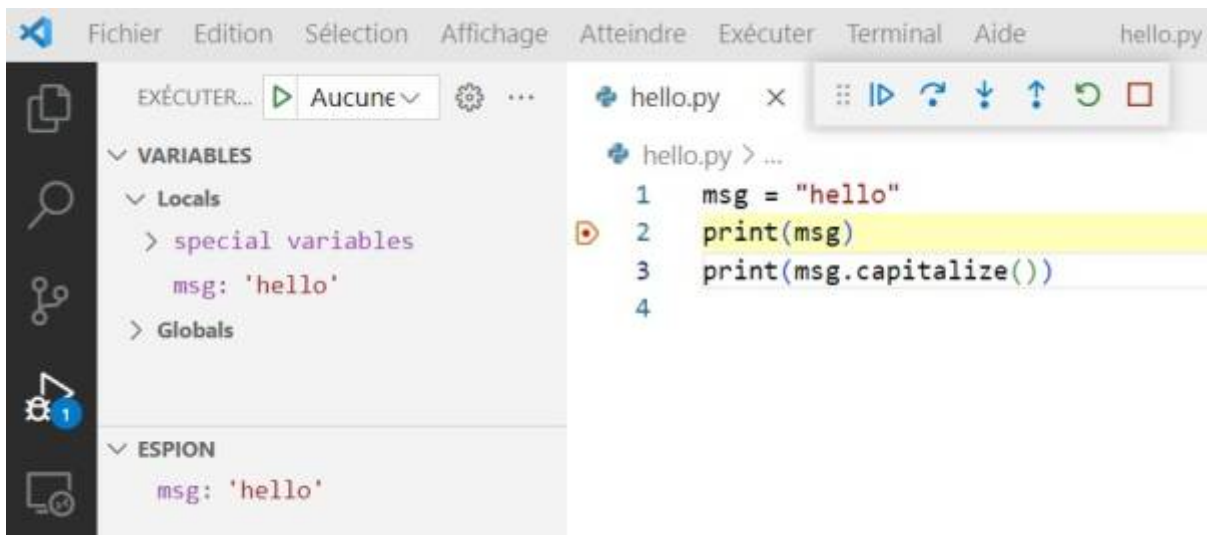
Fichier Edition Sélection Affichage Atteindre Exécuter Terminal Aide hello.py

EXÉCUTER... Aucune

VARIABLES
Locals
> special variables
msg: 'hello'
> Globals

1

ESPION
msg: 'hello'

hello.py ×

hello.py > ...
1 msg = "hello"
2 print(msg)
3 print(msg.capitalize())
4